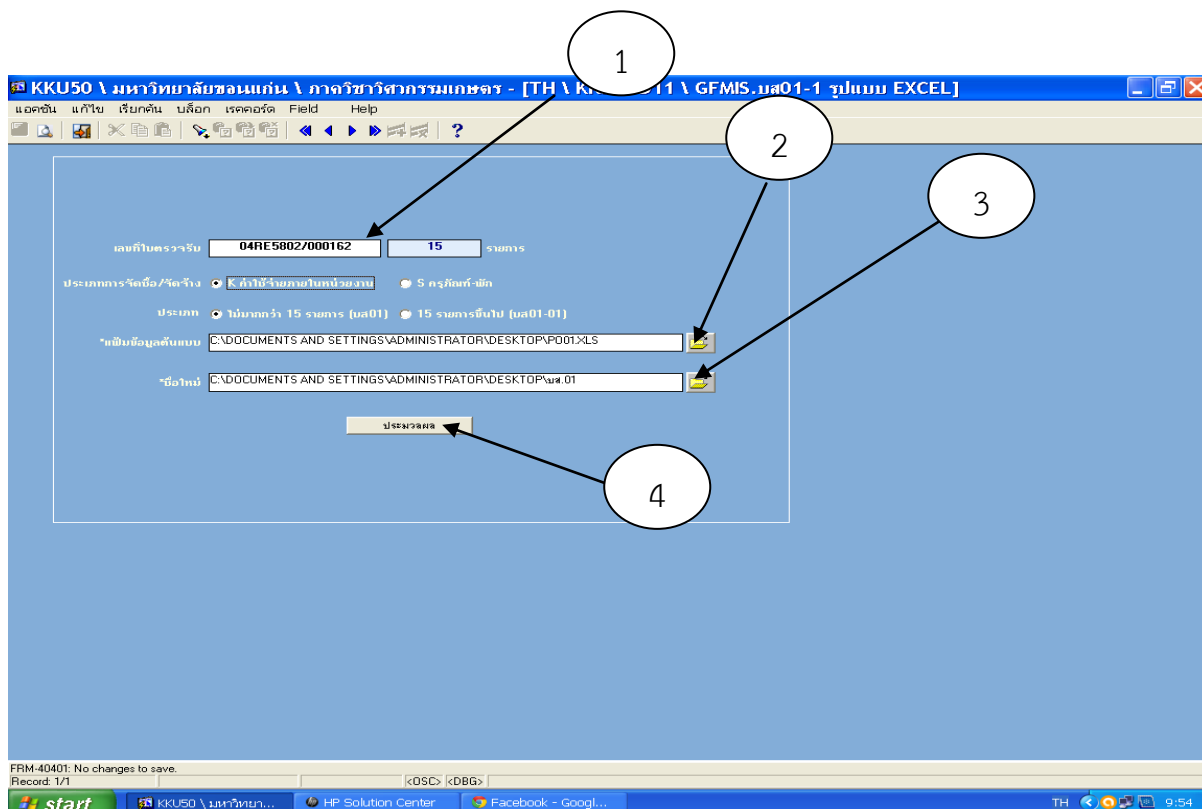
1

2

3

KKU50 \ มหาวิทยาลัยขอนแก่น \ ภาควิชาวิศวกรรมเกษตร - [TH \ K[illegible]11 \ GFMIS.บส01-1 รูปแบบ EXCEL]

แอคชัน แก้ไข เรียกค้น บล็อก เรคคอร์ด Field Help

เลขที่ใบตรวจรับ 04RE5802/000162 15 รายการ

ประเภทการจัดซื้อ/จัดจ้าง K ค่าใช้จ่ายภายในหน่วยงาน S ครุภัณฑ์-พัก

ประเภท ไม่มากกว่า 15 รายการ (บส01) 15 รายการขึ้นไป (บส01-01)

*แฟ้มข้อมูลต้นแบบ C:\DOCUMENTS AND SETTINGS\ADMINISTRATOR\DESKTOP\PO01.XLS

*ชื่อใหม่ C:\DOCUMENTS AND SETTINGS\ADMINISTRATOR\DESKTOP\บส.01

ประมวลผล

4

FRM-40401: No changes to save.
Record: 1/1 <OSC> <DBG>

start KKU50 \ มหาวิทยา... HP Solution Center Facebook - Googl... TH 9:54